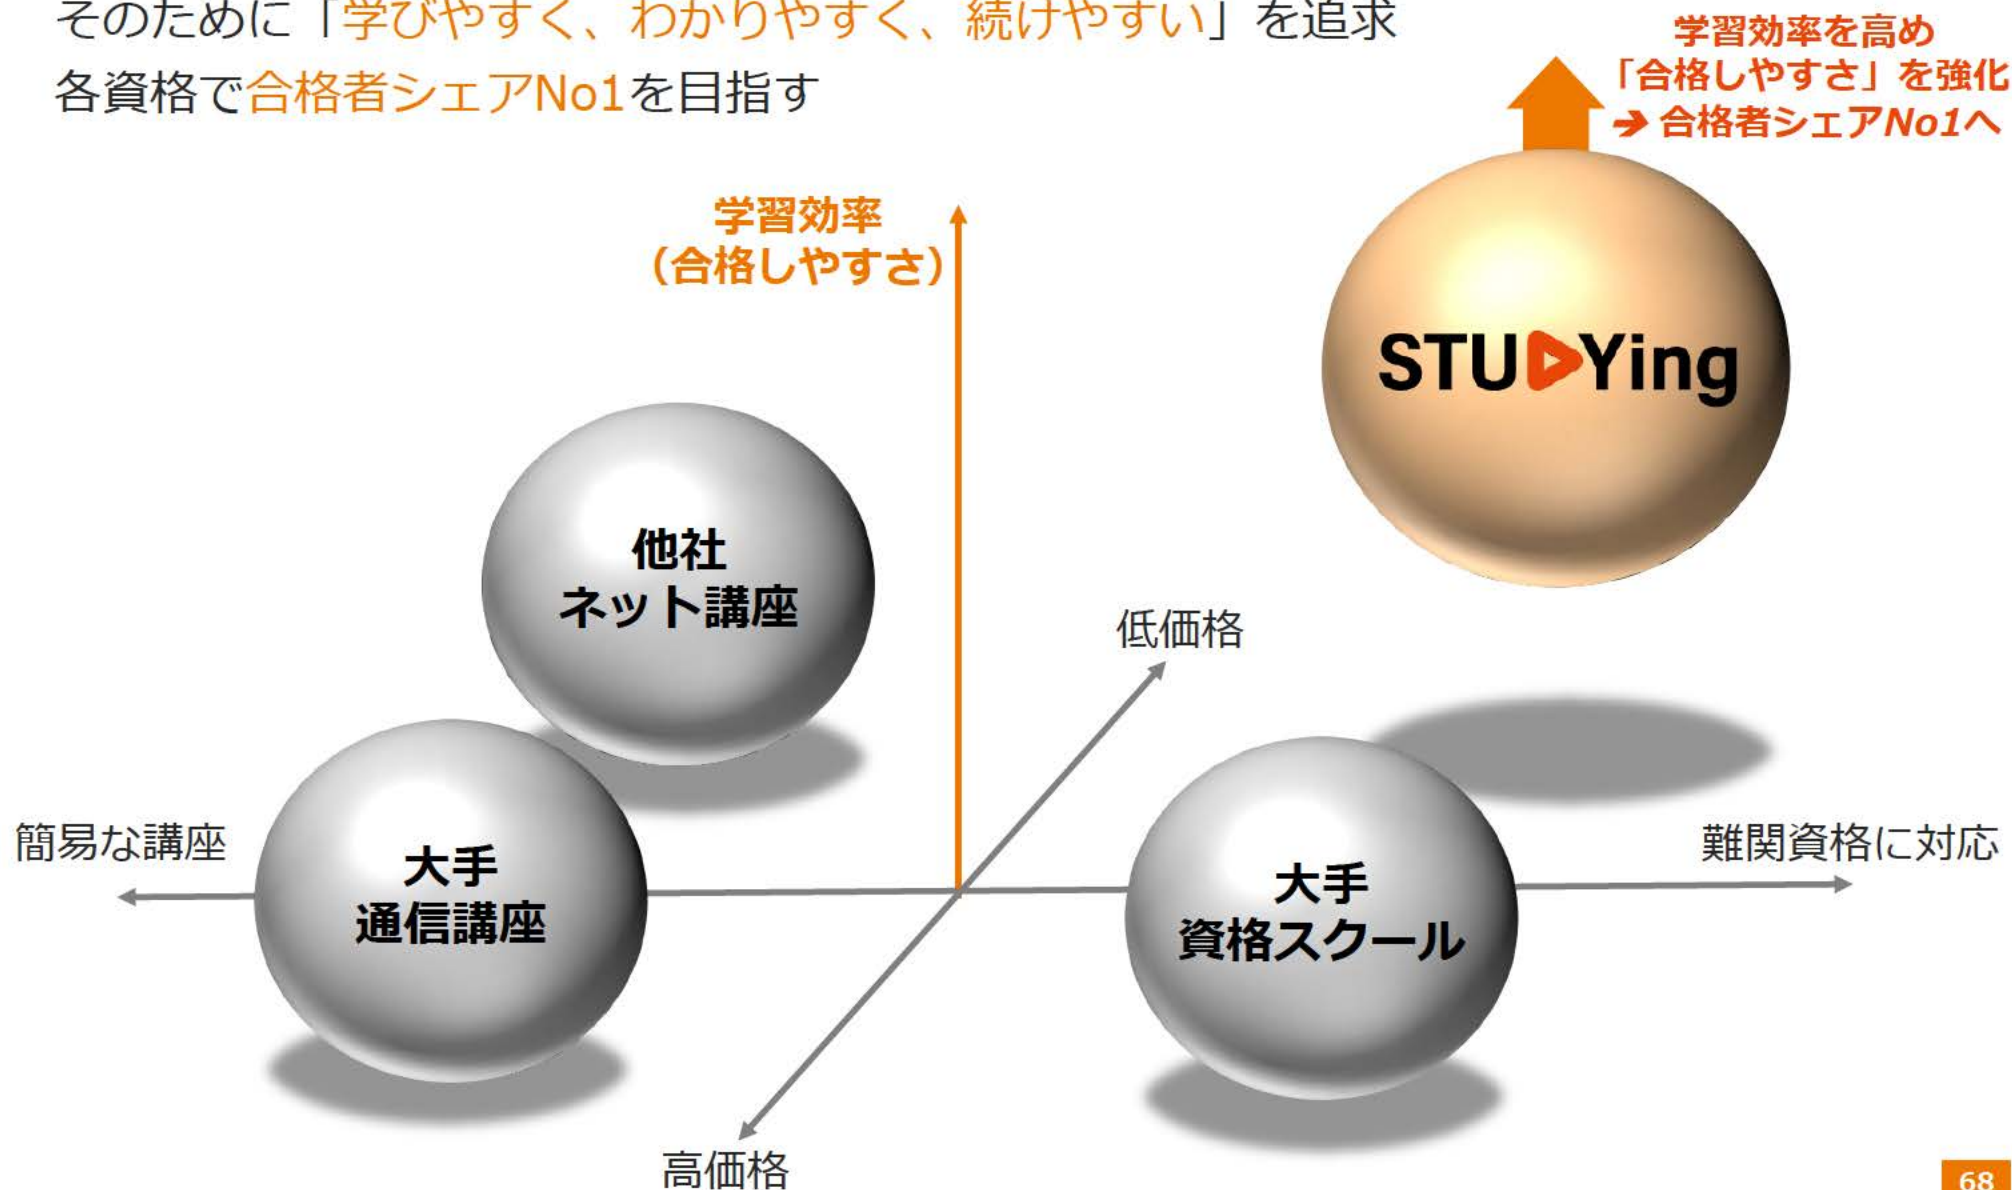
そのために「学びやすく、わかりやすく、続けやすい」を追求
各資格で合格者シェアNo1を目指す

学習効率を高め
「合格しやすさ」を強化
➔ 合格者シェアNo1へ

学習効率
（合格しやすさ）

STUDYing

他社
ネット講座

低価格

簡易な講座

大手
通信講座

大手
資格スクール

難関資格に対応

高価格

68